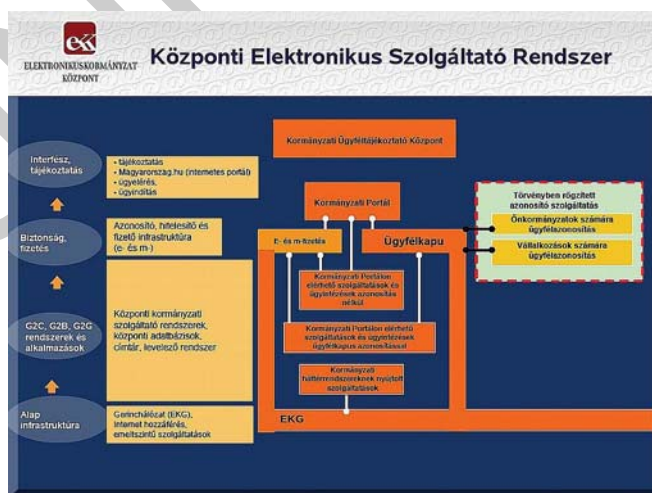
ELEKTRONIKUSKORMÁNYZAT KÖZPONT

Központi Elektronikus Szolgáltató Rendszer

Interfesz, tájékoztatás

- tájékoztatás
- Magyarorszag.hu (internetes portál)
- ügyintézés
- ügyindítás

Biztonság, fizetés

Azonosító, hitelesítő és fizető infrastruktúra (e- és m-)

G2C, G2B, G2G rendszerek és alkalmazások

Központi kormányzati szolgáltató rendszerek, központi adatbázisok, címtár, levelező rendszer

Alap infrastruktúra

Gerinchálózat (EKG), internet hozzáférés, emeltszintű szolgáltatások

Kormányzati Ügyféltájékoztató Központ

Kormányzati Portál

E- és m-fizetés

Ügyfélkapu

Kormányzati Portálon elérhető szolgáltatások és ügyintézések azonosítás nélkül

Kormányzati Portálon elérhető szolgáltatások és ügyintézések ügyfélkapus azonosítással

Kormányzati háttérrendszereknek nyújtott szolgáltatások

EKG

Törvényben rögzített azonosító szolgáltatás

Önkormányzatok számára ügyfélazonosítás

Vállalkozások számára ügyfélazonosítás